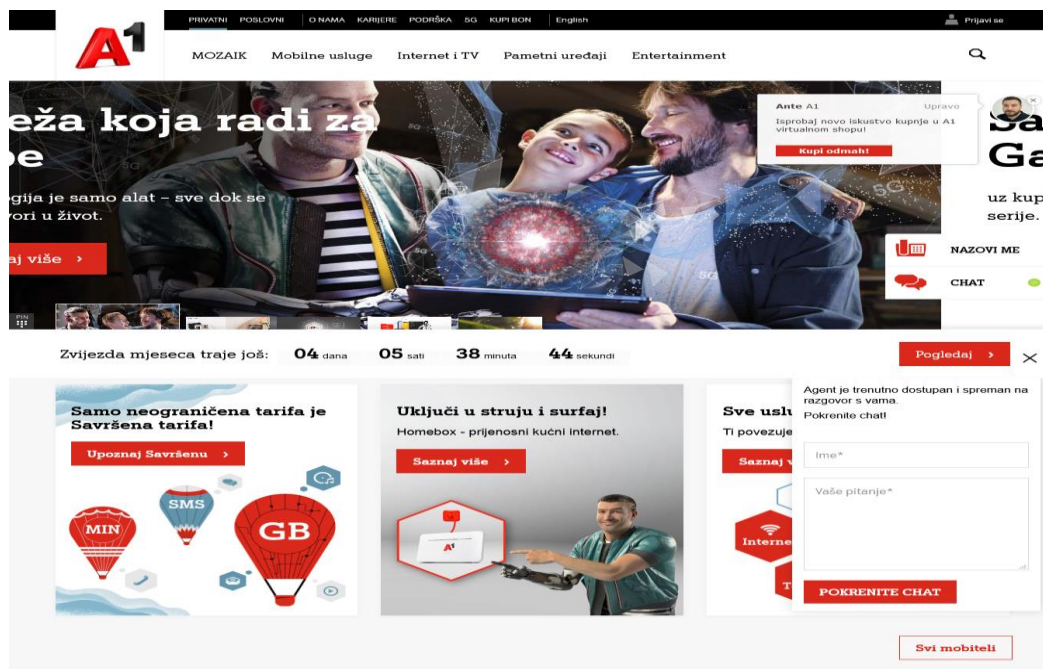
A1

PRIVATNI POSLOVNI | O NAMA KARIJERE PODRŠKA 5G KUPI BON | English

Prijavi se

MOZAIK Mobilne usluge Internet i TV Pametni uređaji Entertainment

eža koja radi za
oe

ogija je samo alat – sve dok se
vori u život.

aj više ›

Ante A1 Upravo
Isprobaj novo iskustvo kupnje u A1 virtualnom shopu!
Kupi odmah!

Sa
Ga

uz kup
serije.

NAZOVI ME

CHAT

Zvijezda mjeseca traje još: 04 dana 05 sati 38 minuta 44 sekundi

Pogledaj ›

Samo neograničena tarifa je Savršena tarifa!

Upoznaj Savršenu ›

MIN SMS GB

Uključi u struju i surfaj!

Homebox - prijenosni kućni internet.

Saznaj više ›

Sve uslu
Ti povezuje

Saznaj v

Interne

Agent je trenutno dostupan i spreman na razgovor s vama.
Pokrenite chat!

Ime*

Vaše pitanje*

POKRENITE CHAT

Svi mobiteli